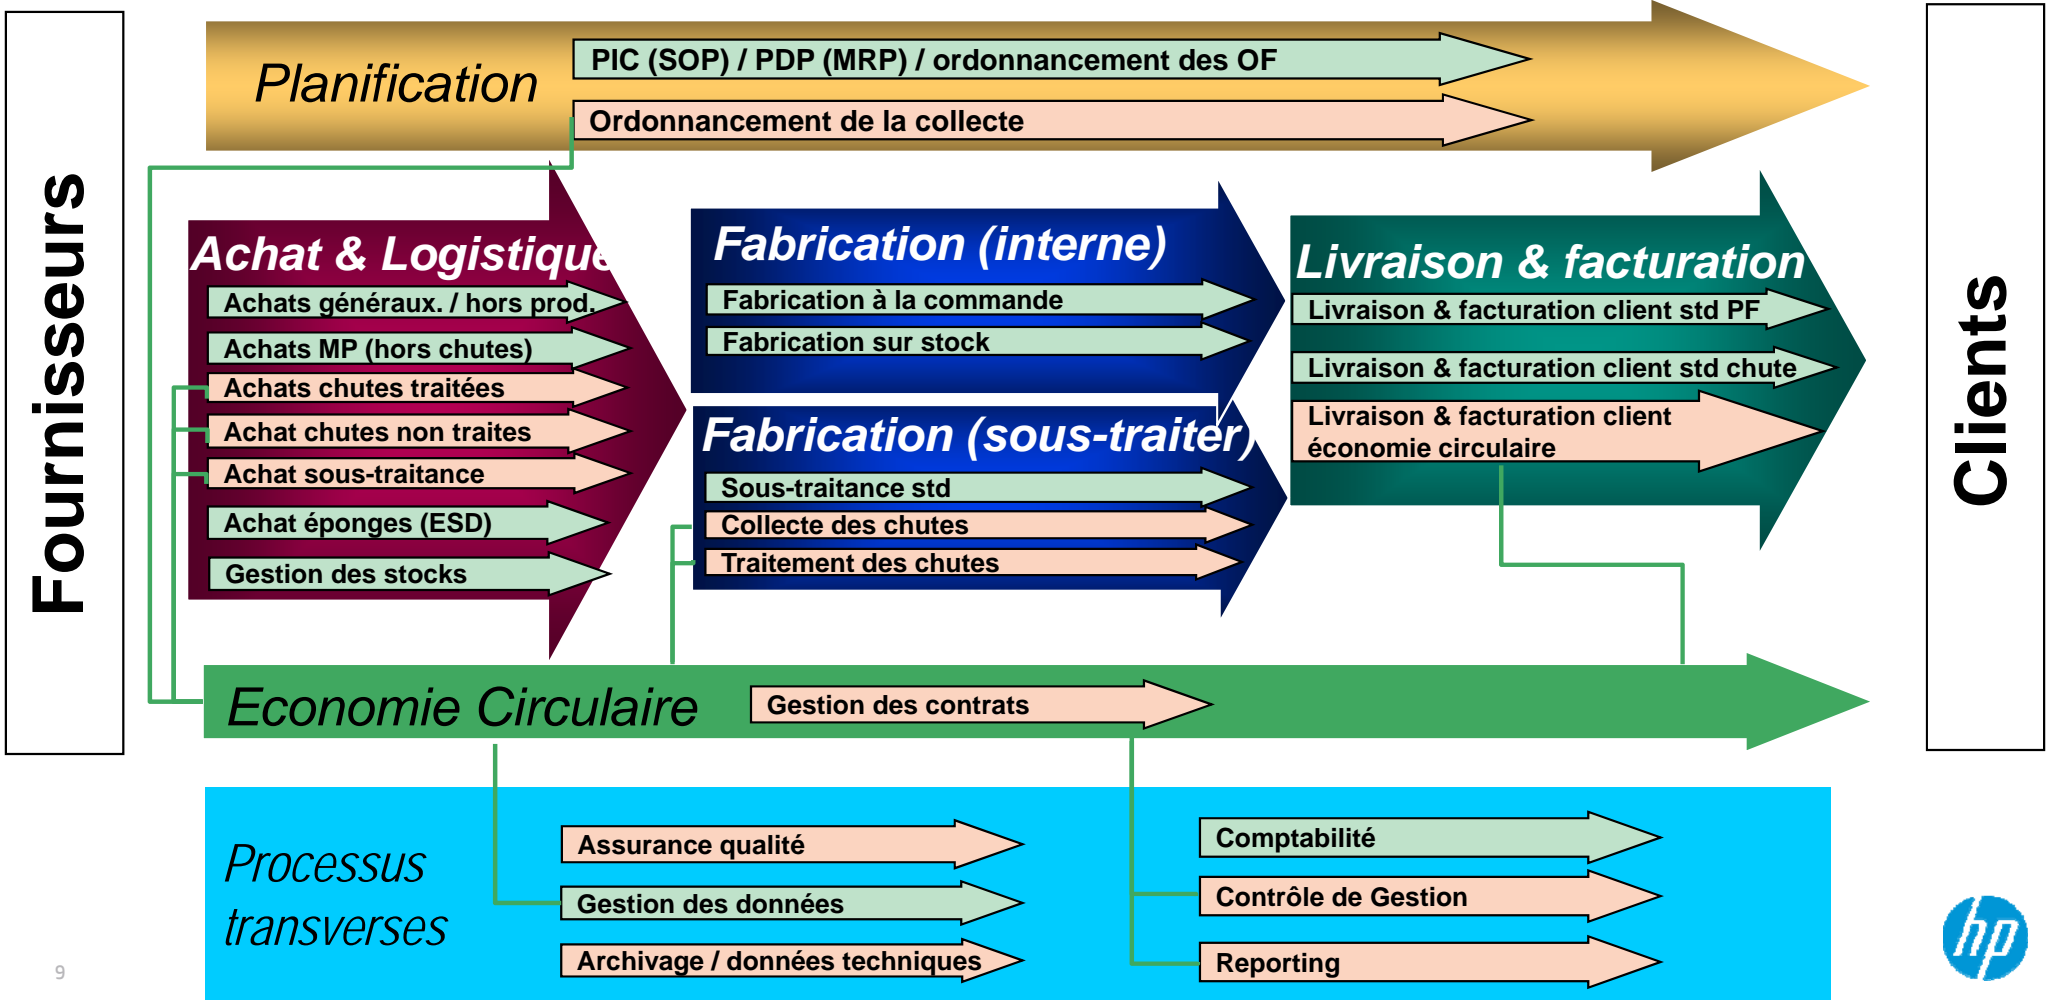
Fournisseurs

Planification

PIC (SOP) / PDP (MRP) / ordonnancement des OF

Ordonnancement de la collecte

Achat & Logistique

Achats généraux. / hors prod.

Achats MP (hors chutes)

Achats chutes traitées

Achat chutes non traites

Achat sous-traitance

Achat éponges (ESD)

Gestion des stocks

Fabrication (interne)

Fabrication à la commande

Fabrication sur stock

Fabrication (sous-traiter)

Sous-traitance std

Collecte des chutes

Traitement des chutes

Livraison & facturation

Livraison & facturation client std PF

Livraison & facturation client std chute

Livraison & facturation client économie circulaire

Clients

Economie Circulaire

Gestion des contrats

Processus transverses

Assurance qualité

Gestion des données

Archivage / données techniques

Comptabilité

Contrôle de Gestion

Reporting

9

hp